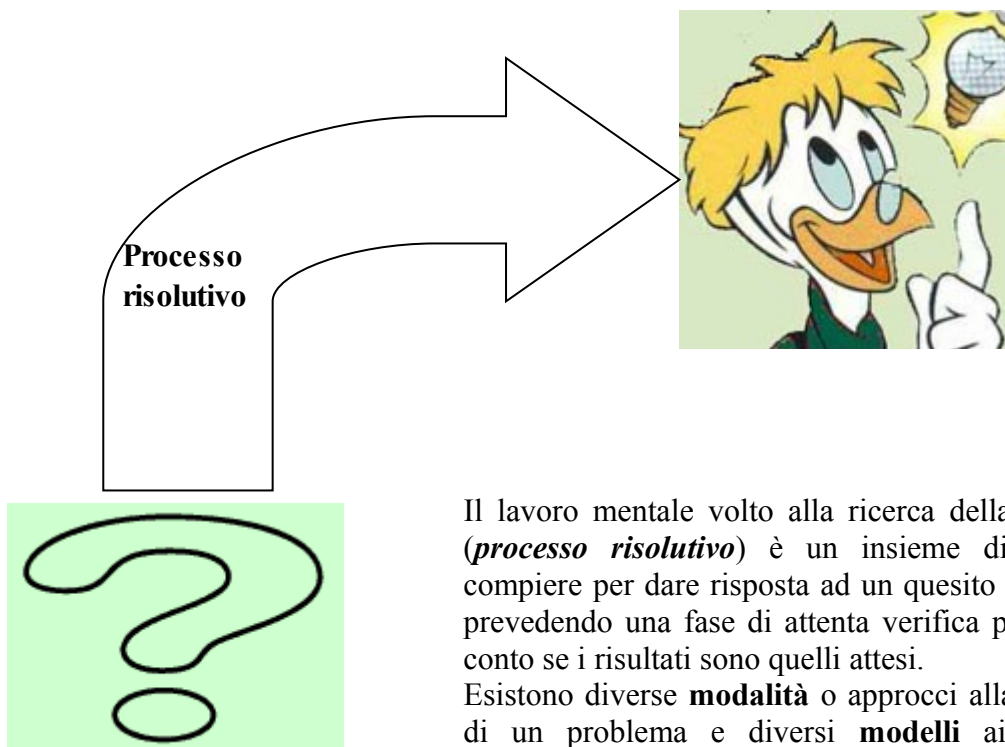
**Processo risolutivo**

Il lavoro mentale volto alla ricerca della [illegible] (***processo risolutivo***) è un insieme di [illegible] compiere per dare risposta ad un quesito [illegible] prevedendo una fase di attenta verifica p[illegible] conto se i risultati sono quelli attesi.

Esistono diverse **modalità** o approcci alla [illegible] di un problema e diversi **modelli** ai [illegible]